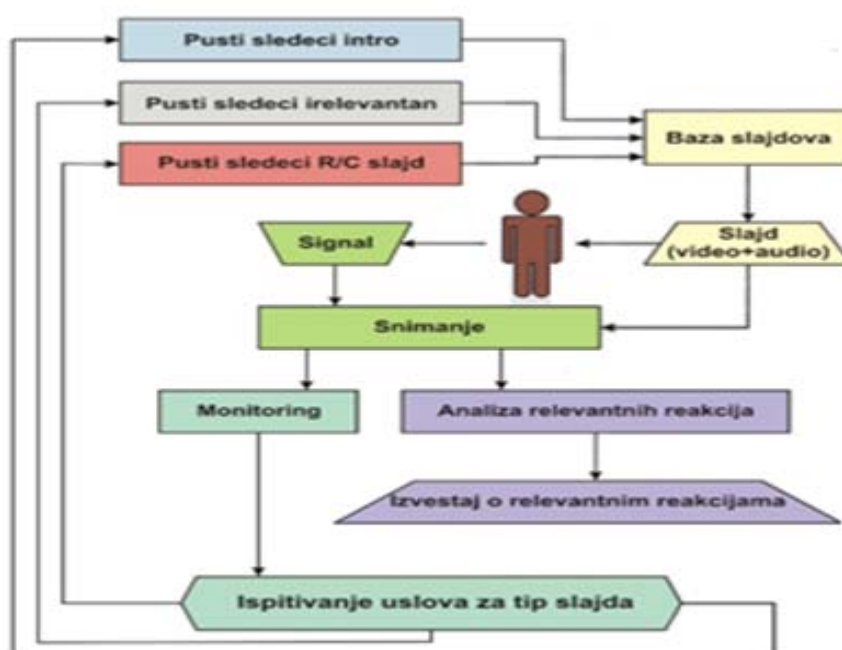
Pusti sledeci intro

Pusti sledeci irelevantan

Pusti sledeci R/C slajd

Baza slajdova

Slajd (video+audio)

Signal

Snimanje

Monitoring

Analiza relevantnih reakcija

Izvestaj o relevantnim reakcijama

Ispitivanje uslova za tip slajda